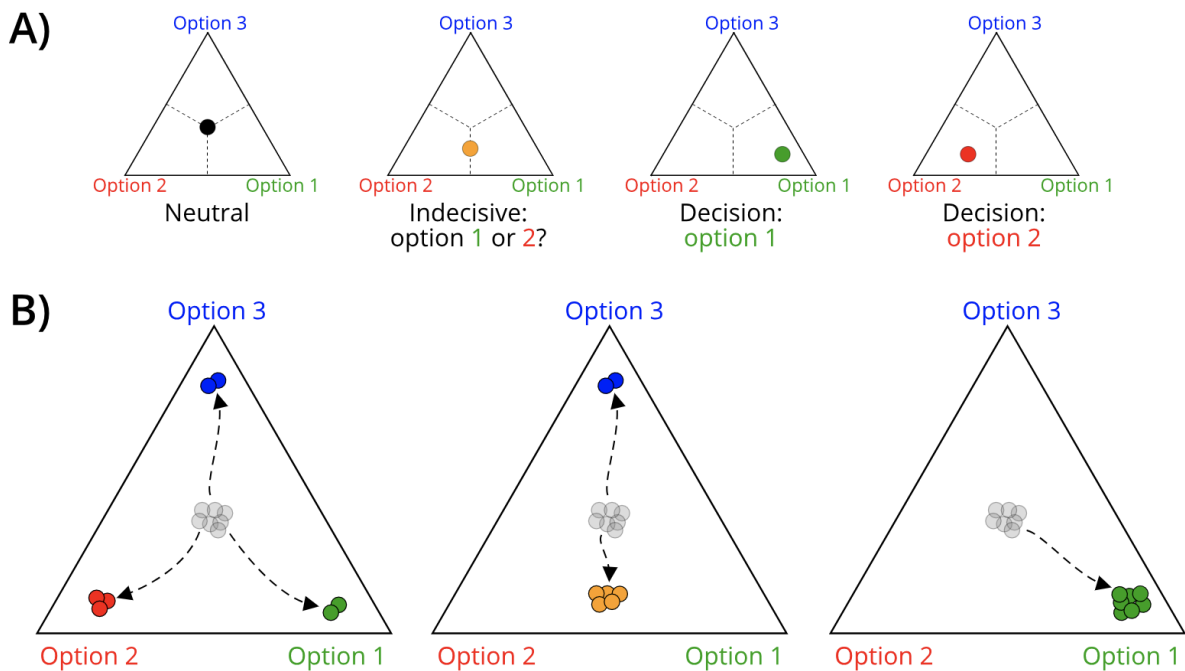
A)

Option 3
Option 2 Option 1
Neutral

Option 3
Option 2 Option 1
Indecisive: option 1 or 2?

Option 3
Option 2 Option 1
Decision: option 1

Option 3
Option 2 Option 1
Decision: option 2

B)

Option 3
Option 2 Option 1

Option 3
Option 2 Option 1

Option 3
Option 2 Option 1